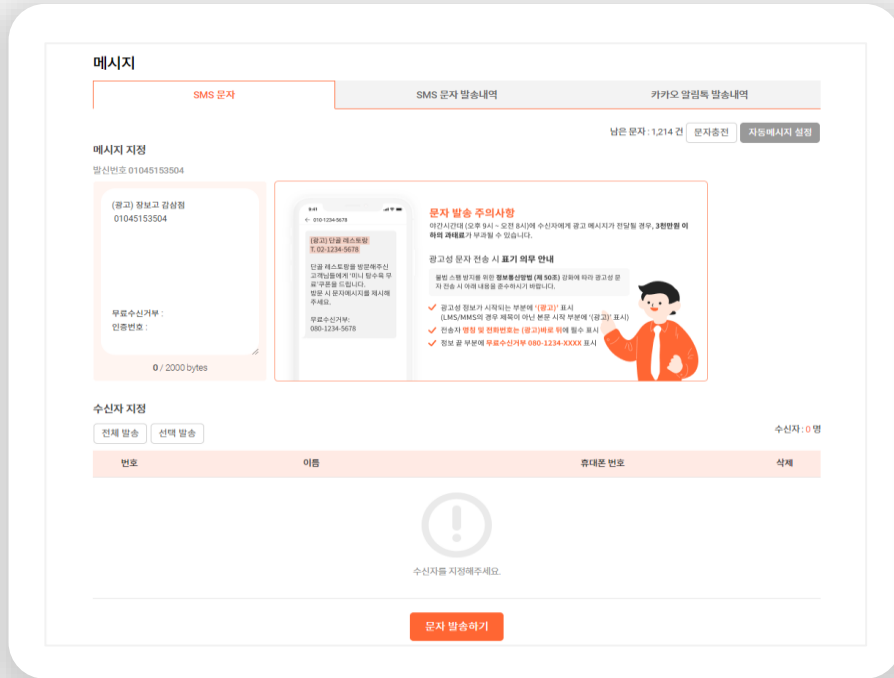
메시지

SMS 문자
SMS 문자 발송내역
카카오 알림톡 발송내역

남은 문자 : 1,214 건 문자충전 자동메시지 설정

메시지 지정

발신번호 01045153504

(광고) 정보고 김삼점
01045153504

무료수신거부 :
인증번호 :

0 / 2000 bytes

010-1234-5678

(광고) 단골 레스토랑
T. 02-1234-5678

단골 레스토랑을 방문해주신 고객님들에게 '미니 탕수육 무료'쿠폰을 드립니다.
방문 시 문자메시지를 제시해 주세요.

무료수신거부:
080-1234-5678

문자 발송 주의사항
야간시간대 (오후 9시 ~ 오전 8시)에 수신자에게 광고 메시지가 전달될 경우, 3천만원 이하의 과태료가 부과될 수 있습니다.

광고성 문자 전송 시 표기 의무 안내

불법 스팸 방지를 위한 정보통신망법 (제 50조) 강화에 따라 광고성 문자 전송 시 아래 내용을 준수하시기 바랍니다.

광고성 정보가 시작되는 부분에 '(광고)' 표시
(LMS/MMS의 경우 제목이 아닌 본문 시작 부분에 '(광고)' 표시)
전송자 명칭 및 전화번호는 (광고)바로 뒤에 필수 표시
정보 끝 부분에 무료수신거부 080-1234-XXXX 표시

수신자 지정

전체 발송 선택 발송

수신자 : 0 명

| 번호 | 이름 | 휴대폰 번호 | 삭제 |
|---|---|---|---|

수신자를 지정해주세요.

문자 발송하기